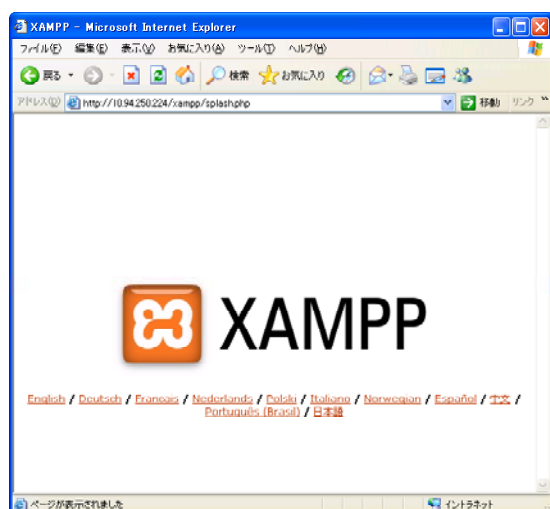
XAMPP - Microsoft Internet Explorer

ファイル(F) 編集(E) 表示(V) お気に入り(A) ツール(T) ヘルプ(H)

戻る 検索 お気に入り

アドレス(D) http://10.94.250.224/xampp/splash.php 移動 リンク

XAMPP

English / Deutsch / Francais / Nederlands / Polski / Italiano / Norwegian / Español / 中文 / Português (Brasil) / 日本語

ページが表示されました

イントラネット